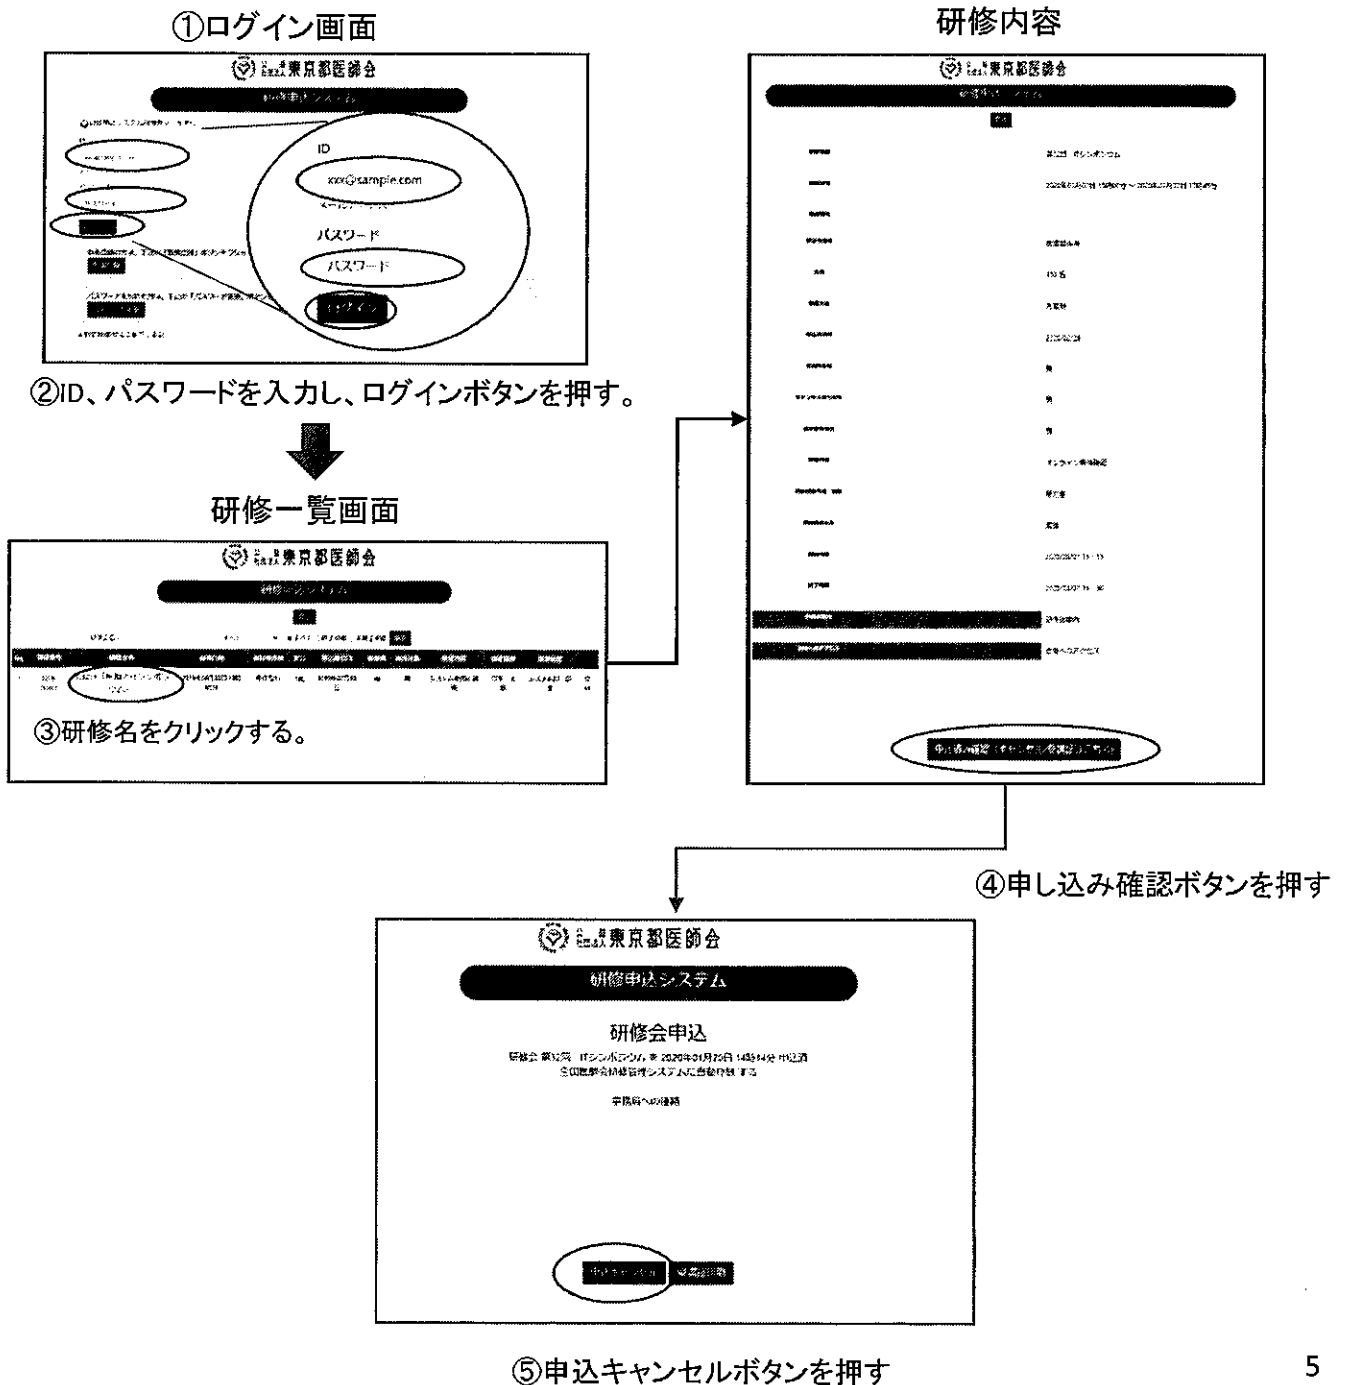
①ログイン画面

東京都医師会

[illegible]

ID

xxx@sample.com

パスワード

パスワード

ログイン

②ID、パスワードを入力し、ログインボタンを押す。

研修一覧画面

東京都医師会

研修一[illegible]システム

③研修名をクリックする。

研修内容

東京都医師会

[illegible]

④申し込み確認ボタンを押す

東京都医師会

研修申込システム

研修会申込

研修会 第12回 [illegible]シンポジウム を 2020年01月29日 14時14分 申込済
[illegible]

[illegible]

申込キャンセル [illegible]

⑤申込キャンセルボタンを押す

5